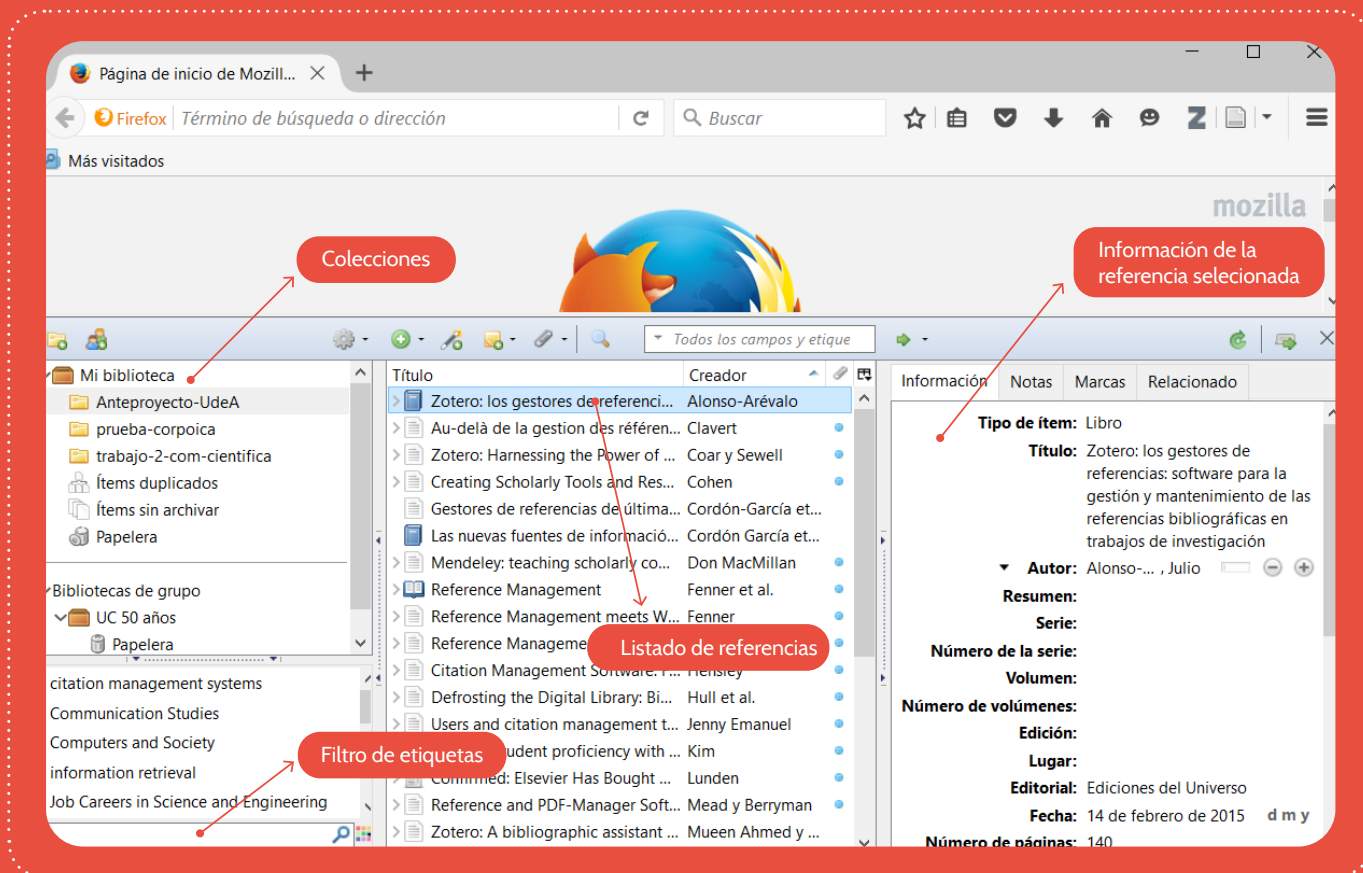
Página de inicio de Mozill...

Firefox Término de búsqueda o dirección

Buscar

Más visitados

mozilla

Colecciones

Información de la referencia selecionada

Todos los campos y etique

Mi biblioteca
Anteproyecto-UdeA
prueba-corpoica
trabajo-2-com-cientifica
Ítems duplicados
Ítems sin archivar
Papelera

Bibliotecas de grupo
UC 50 años
Papelera

citation management systems
Communication Studies
Computers and Society
information retrieval
Job Careers in Science and Engineering

Filtro de etiquetas

| Título | Creador |
|---|---|
| Zotero: los gestores de referenci... | Alonso-Arévalo |
| Au-delà de la gestion des référen... | Clavert |
| Zotero: Harnessing the Power of ... | Coar y Sewell |
| Creating Scholarly Tools and Res... | Cohen |
| Gestores de referencias de última... | Cordón-García et... |
| Las nuevas fuentes de informació... | Cordón García et... |
| Mendeley: teaching scholarly co... | Don MacMillan |
| Reference Management | Fenner et al. |
| Reference Management meets W... | Fenner |
| Reference Manageme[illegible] | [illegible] |
| Citation Management Software: ... | Hensley |
| Defrosting the Digital Library: Bi... | Hull et al. |
| Users and citation management t... | Jenny Emanuel |
| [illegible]udent proficiency with ... | Kim |
| Confirmed: Elsevier Has Bought ... | Lunden |
| Reference and PDF-Manager Soft... | Mead y Berryman |
| Zotero: A bibliographic assistant ... | Mueen Ahmed y ... |

Listado de referencias

Información Notas Marcas Relacionado

Tipo de ítem: Libro
Título: Zotero: los gestores de referencias: software para la gestión y mantenimiento de las referencias bibliográficas en trabajos de investigación
Autor: Alonso-... , Julio
Resumen:
Serie:
Número de la serie:
Volumen:
Número de volúmenes:
Edición:
Lugar:
Editorial: Ediciones del Universo
Fecha: 14 de febrero de 2015 d m y
Número de páginas: 140